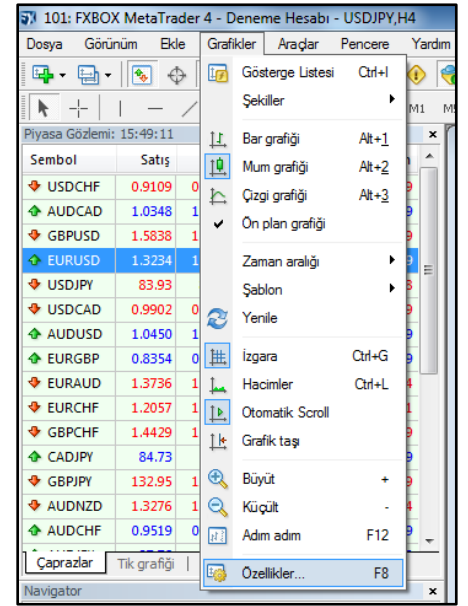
101: FXBOX MetaTrader 4 - Deneme Hesabı - USDJPY,H4

Dosya Görünüm Ekle Grafikler Araçlar Pencere Yardım

Piyasa Gözlemi: 15:49:11

| Sembol | Satış |
|---|---|
| USDCHF | 0.9109 |
| AUDCAD | 1.0348 |
| GBPUSD | 1.5838 |
| EURUSD | 1.3234 |
| USDJPY | 83.93 |
| USDCAD | 0.9902 |
| AUDUSD | 1.0450 |
| EURGBP | 0.8354 |
| EURAUD | 1.3736 |
| EURCHF | 1.2057 |
| GBPCHF | 1.4429 |
| CADJPY | 84.73 |
| GBPJPY | 132.95 |
| AUDNZD | 1.3276 |
| AUDCHF | 0.9519 |

Çaprazlar Tik grafiği

Navigator

Gösterge Listesi Ctrl+I
Şekiller
Bar grafiği Alt+1
Mum grafiği Alt+2
Çizgi grafiği Alt+3
Ön plan grafiği
Zaman aralığı
Şablon
Yenile
İzgara Ctrl+G
Hacimler Ctrl+L
Otomatik Scroll
Grafik taşı
Büyüt +
Küçült -
Adım adım F12
Özellikler... F8

M1